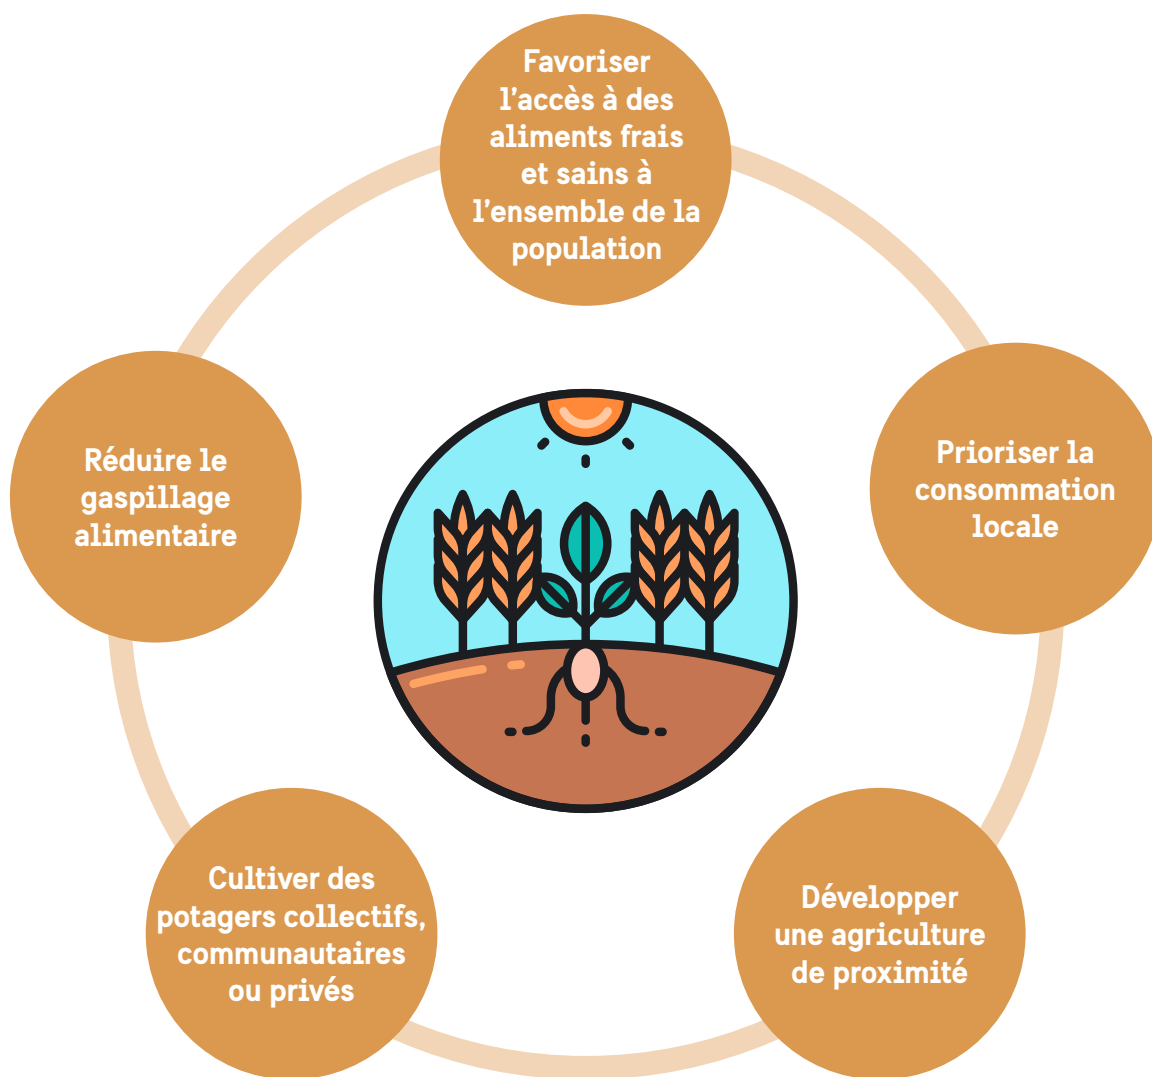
Favoriser l’accès à des aliments frais et sains à l’ensemble de la population

Prioriser la consommation locale

Développer une agriculture de proximité

Cultiver des potagers collectifs, communautaires ou privés

Réduire le gaspillage alimentaire